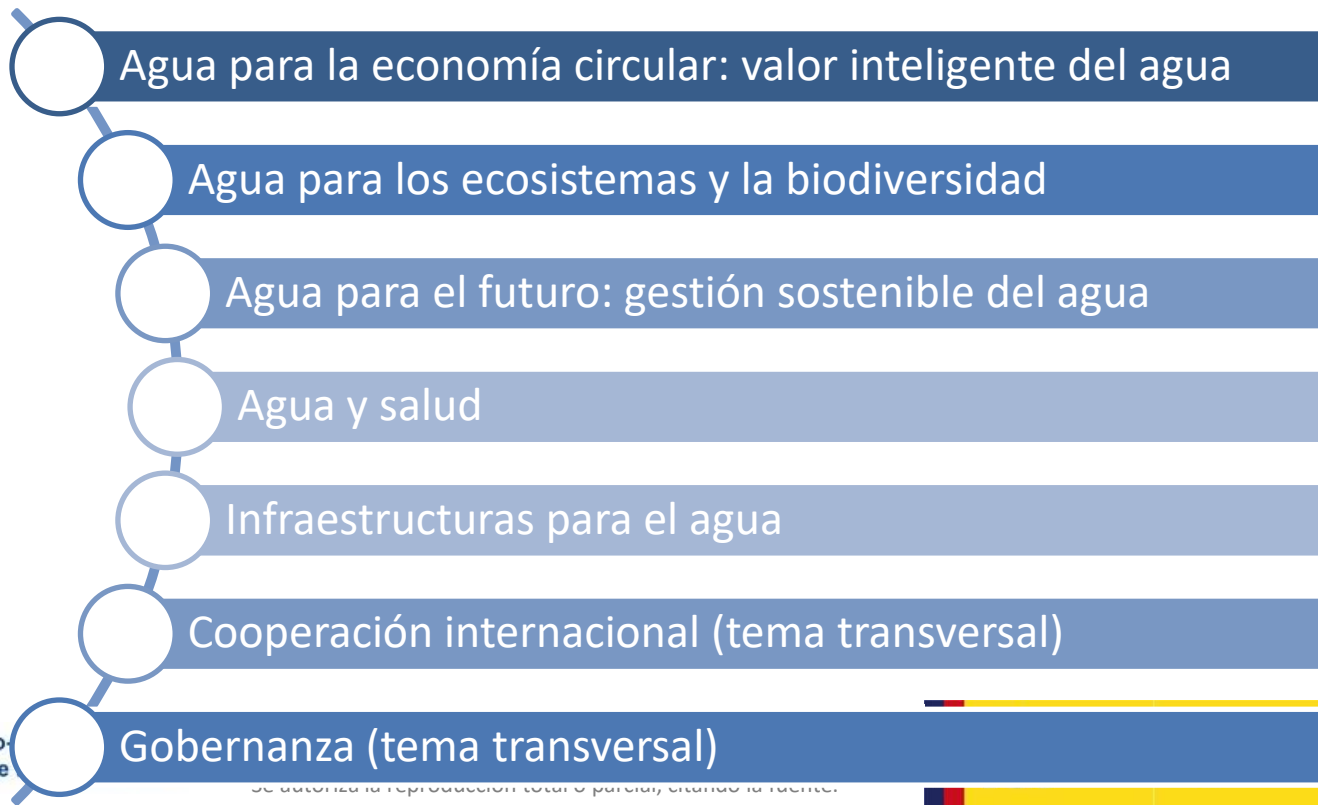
Agua para la economía circular: valor inteligente del agua

Agua para los ecosistemas y la biodiversidad

Agua para el futuro: gestión sostenible del agua

Agua y salud

Infraestructuras para el agua

Cooperación internacional (tema transversal)

Gobernanza (tema transversal)

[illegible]